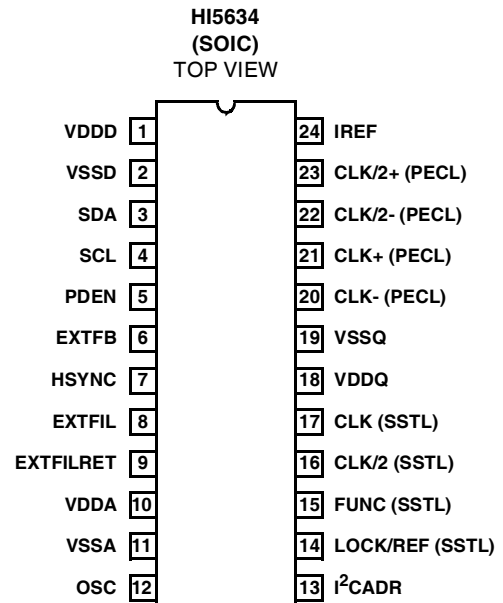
HI5634
(SOIC)
TOP VIEW

VDDD 1
VSSD 2
SDA 3
SCL 4
PDEN 5
EXTFB 6
HSYNC 7
EXTFIL 8
EXTFILRET 9
VDDA 10
VSSA 11
OSC 12

24 IREF
23 CLK/2+ (PECL)
22 CLK/2- (PECL)
21 CLK+ (PECL)
20 CLK- (PECL)
19 VSSQ
18 VDDQ
17 CLK (SSTL)
16 CLK/2 (SSTL)
15 FUNC (SSTL)
14 LOCK/REF (SSTL)
13 I$^2$CADR